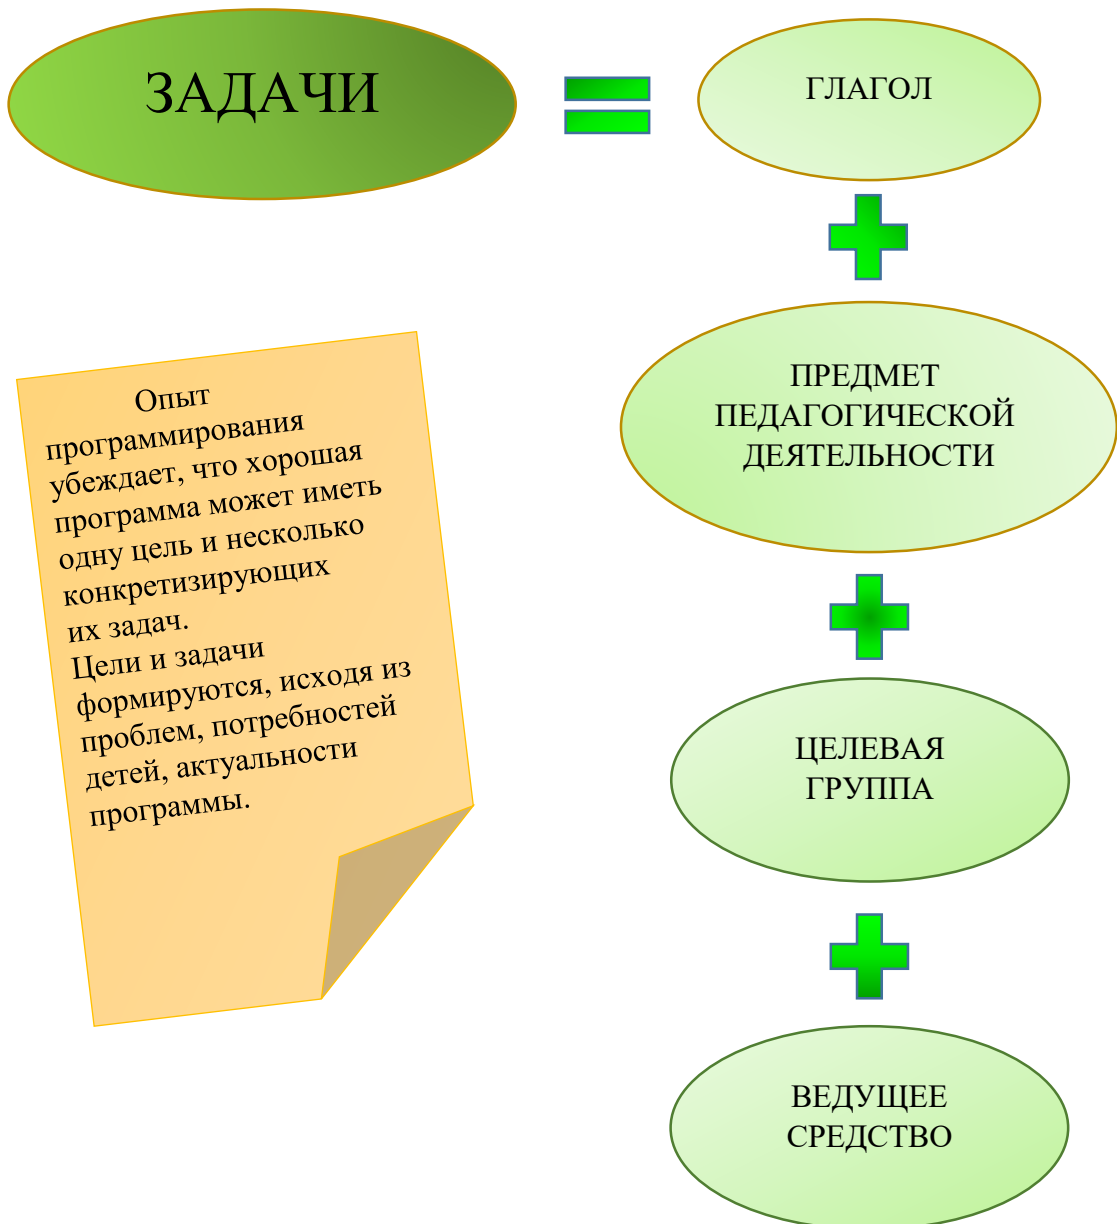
ЗАДАЧИ

ГЛАГОЛ

ПРЕДМЕТ ПЕДАГОГИЧЕСКОЙ ДЕЯТЕЛЬНОСТИ

ЦЕЛЕВАЯ ГРУППА

ВЕДУЩЕЕ СРЕДСТВО

Опыт программирования убеждает, что хорошая программа может иметь одну цель и несколько конкретизирующих их задач.
Цели и задачи формируются, исходя из проблем, потребностей детей, актуальности программы.